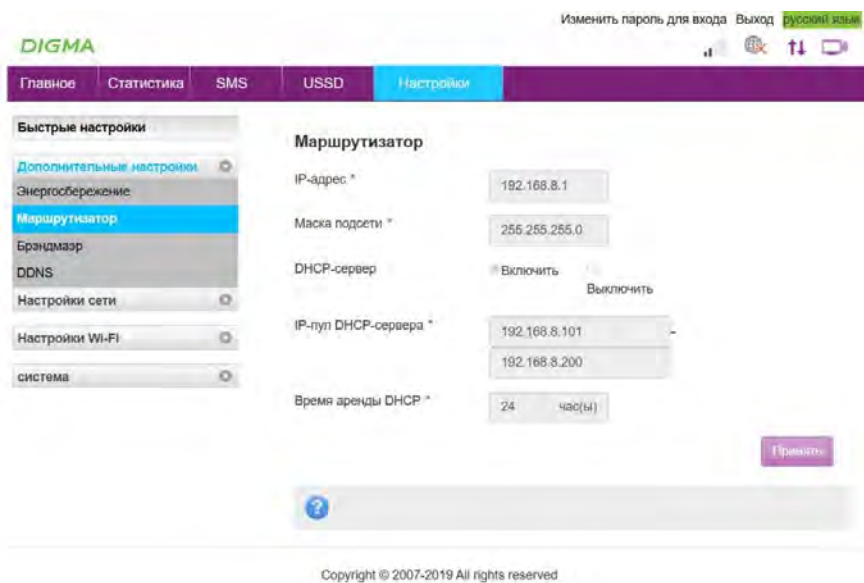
Изменить пароль для входа Выход русский язык

DIGMA

Главное | Статистика | SMS | USSD | Настройки

Быстрые настройки

Дополнительные настройки
Энергосбережение
Маршрутизатор
Брэндмаэр
DDNS

Настройки сети

Настройки Wi-Fi

система

Маршрутизатор

IP-адрес * 192.168.8.1

Маска подсети * 255.255.255.0

DHCP-сервер Включить Выключить

IP-пул DHCP-сервера * 192.168.8.101 - 192.168.8.200

Время аренды DHCP * 24 час(ы)

Принять

Copyright © 2007-2019 All rights reserved